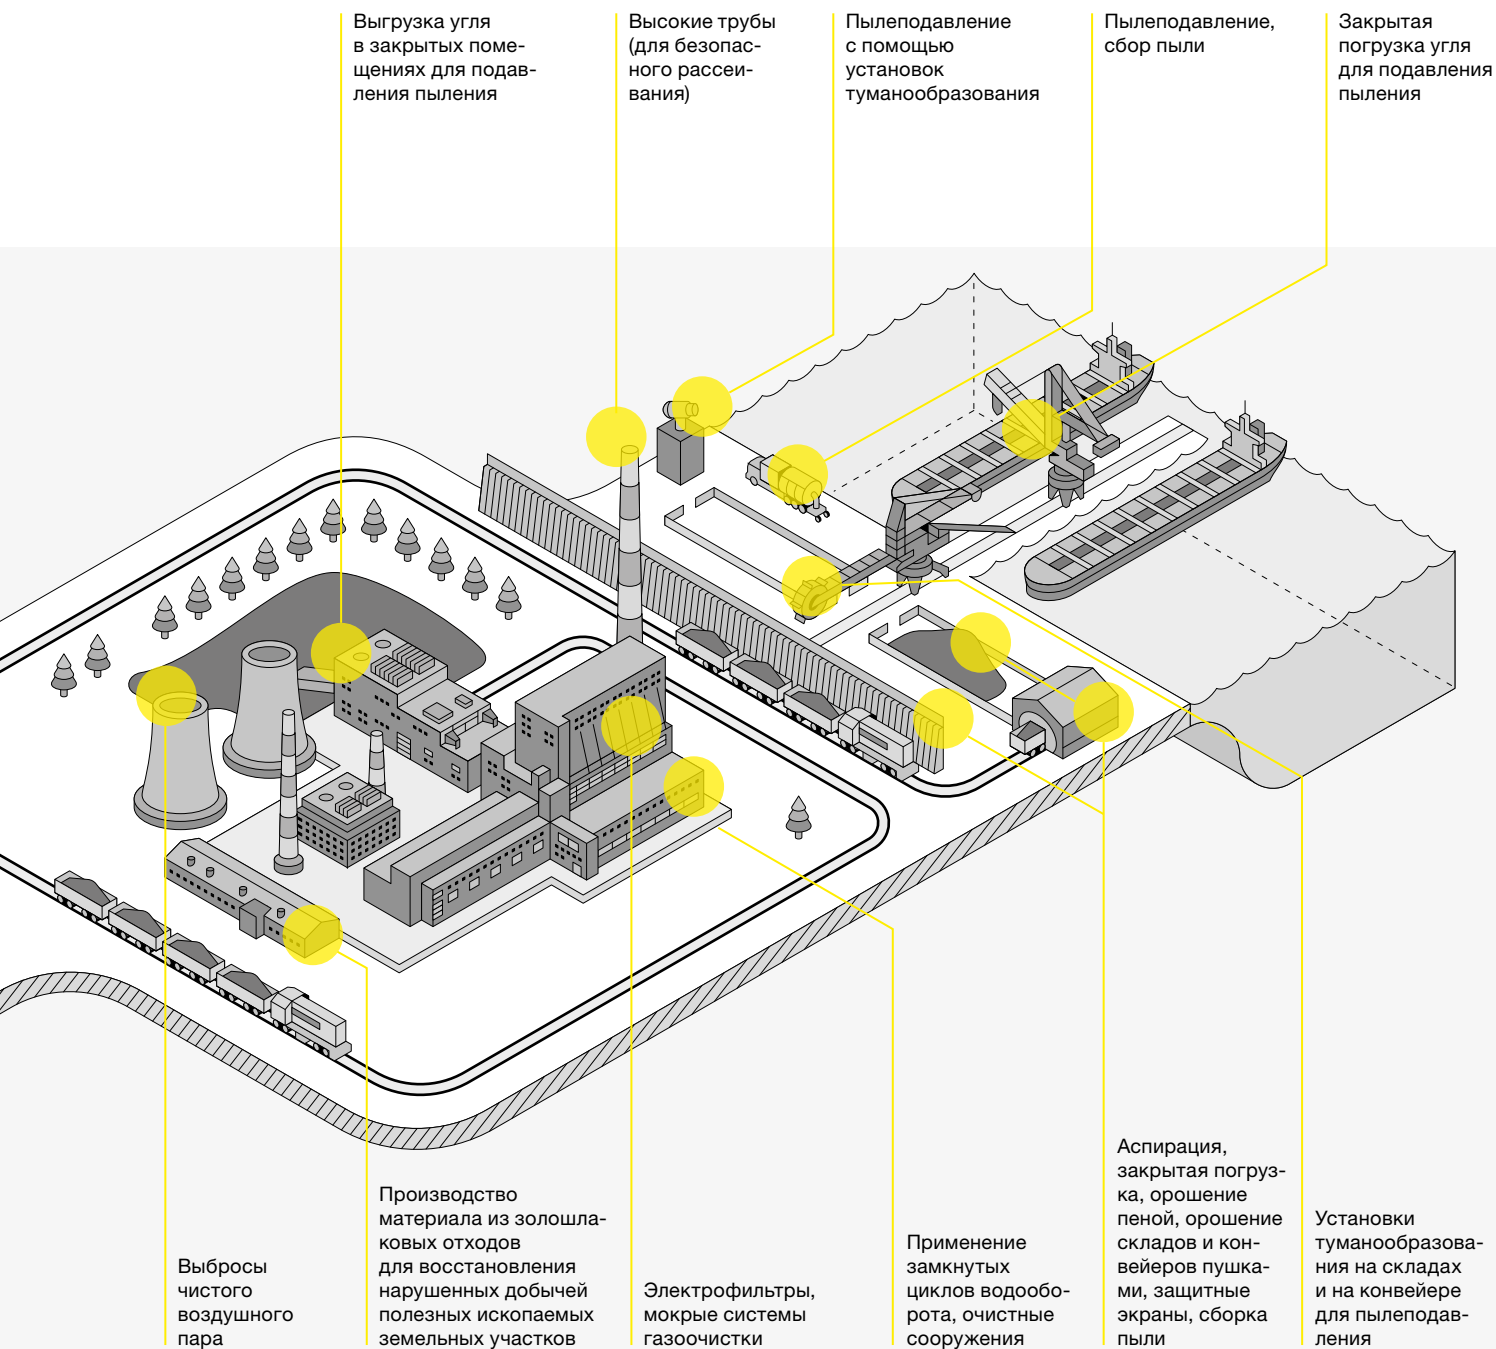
Выгрузка угля в закрытых помещениях для подавления пыления

Высокие трубы (для безопасного рассеивания)

Пылеподавление с помощью установок туманообразования

Пылеподавление, сбор пыли

Закрытая погрузка угля для подавления пыления

Выбросы чистого воздушного пара

Производство материала из золошлаковых отходов для восстановления нарушенных добычей полезных ископаемых земельных участков

Электрофильтры, мокрые системы газоочистки

Применение замкнутых циклов водооборота, очистные сооружения

Аспирация, закрытая погрузка, орошение пеной, орошение складов и конвейеров пушками, защитные экраны, сборка пыли

Установки туманообразования на складах и на конвейере для пылеподавления